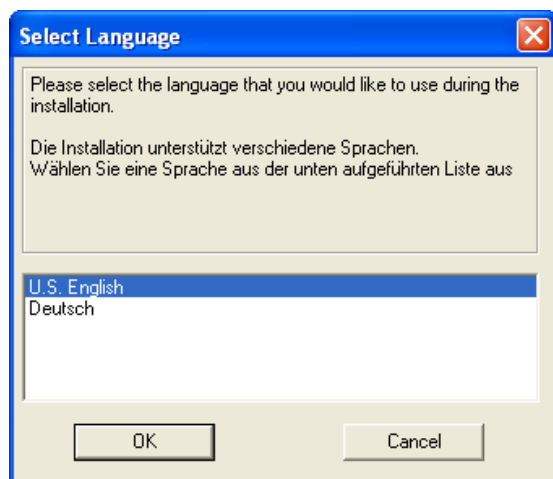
Select Language

Please select the language that you would like to use during the installation.

Die Installation unterstützt verschiedene Sprachen.
Wählen Sie eine Sprache aus der unten aufgeführten Liste aus

U.S. English
Deutsch

OK

Cancel